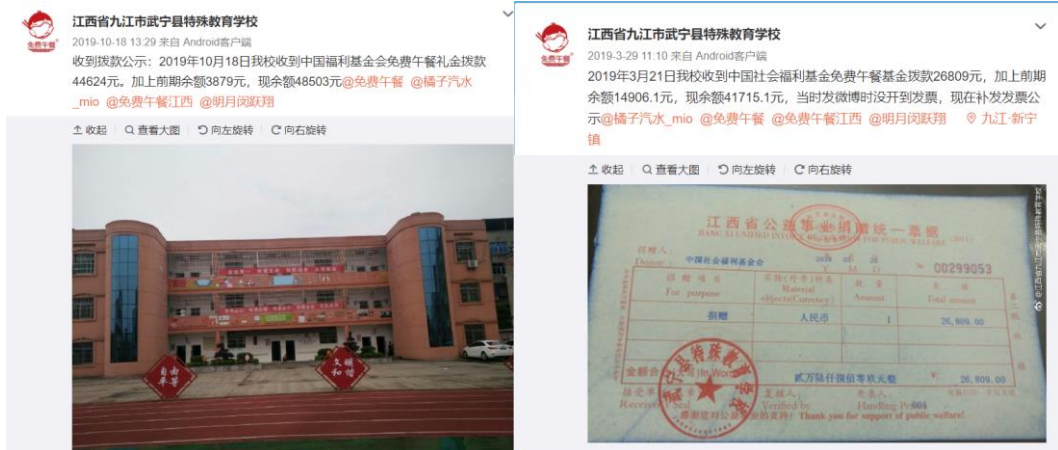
免费午餐

江西省九江市武宁县特殊教育学校

2019-10-18 13:29 来自 Android客户端

收到拨款公示：2019年10月18日我校收到中国福利基金会免费午餐礼金拨款44624元。加上前期余额3879元，现余额48503元@免费午餐 @橘子汽水_mio @免费午餐江西 @明月闵跃翔

收起 | 查看大图 | 向左旋转 | 向右旋转

自由平等

文明和谐

免费午餐

江西省九江市武宁县特殊教育学校

2019-3-29 11:10 来自 Android客户端

2019年3月21日我校收到中国社会福利基金会免费午餐基金拨款26809元，加上前期余额14906.1元，现余额41715.1元，当时发微博时没开到发票，现在补发发票公示@橘子汽水_mio @免费午餐 @免费午餐江西 @明月闵跃翔 九江·新宁镇

收起 | 查看大图 | 向左旋转 | 向右旋转

江西省公益事业捐赠统一票据

捐赠人 Donor 中国社会福利基金会

2019 03 21

Y M D

No 00299053

| 捐赠项目 For purpose | 实物（外币）种类 Material objects(Currency) | 数量 Amount | 金额 Total amount |
|---|---|---|---|
| 捐赠 | 人民币 | 1 | 26,809.00 |

金额合计 In Words 贰万陆仟捌佰零玖元整 26,809.00

接收单位 Receiver 复核人 Verified by 经手人 Handling Person

感谢您对公益事业的支持！Thank you for support of public welfare!

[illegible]